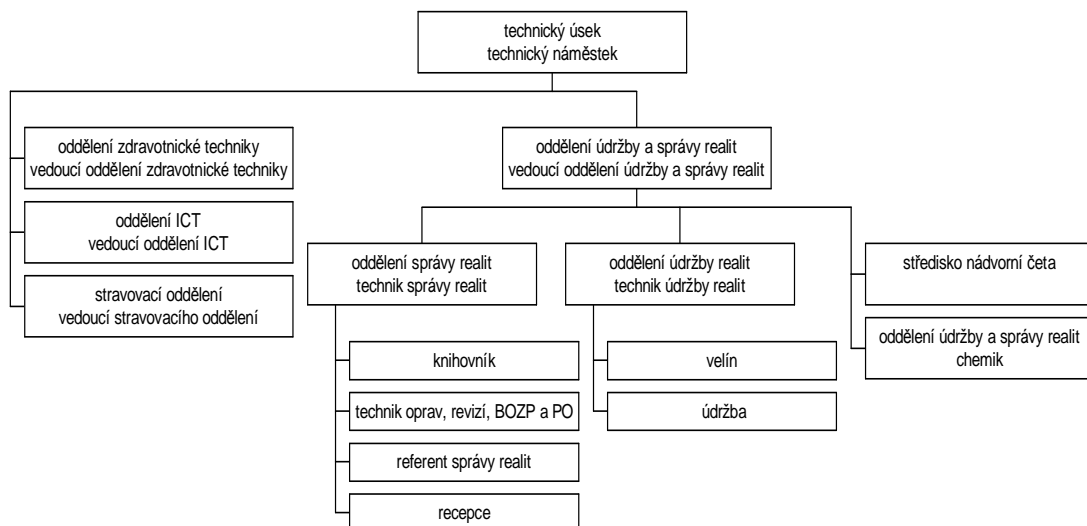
technický úsek
technický náměstek

oddělení zdravotnické techniky
vedoucí oddělení zdravotnické techniky

oddělení ICT
vedoucí oddělení ICT

stravovací oddělení
vedoucí stravovacího oddělení

oddělení údržby a správy realit
vedoucí oddělení údržby a správy realit

oddělení správy realit
technik správy realit

knihovník

technik oprav, revizí, BOZP a PO

referent správy realit

recepce

oddělení údržby realit
technik údržby realit

velín

údržba

středisko nádvorní četa

oddělení údržby a správy realit
chemik